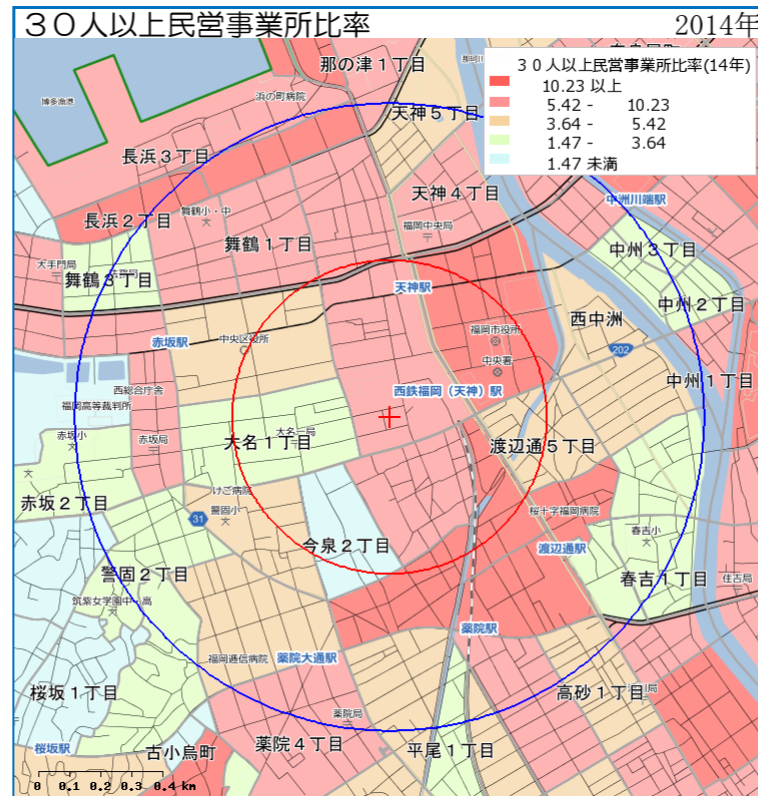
３０人以上民営事業所比率

2014年

３０人以上民営事業所比率(14年)
10.23 以上
5.42 - 10.23
3.64 - 5.42
1.47 - 3.64
1.47 未満

那の津１丁目
博多漁港
浜の町病院
天神５丁目
長浜３丁目
天神４丁目
福岡中央局
中洲川端駅
長浜２丁目
舞鶴小・中
舞鶴１丁目
中洲３丁目
大手門局
舞鶴３丁目
天神駅
中洲２丁目
西中洲
福岡市役所
赤坂駅
中央区役所
中央署
202
西総合庁舎
中洲１丁目
福岡高等裁判所
西鉄福岡（天神）駅
赤坂小
赤坂局
大名１丁目
大名一局
渡辺通５丁目
けご局
赤坂２丁目
31
警固小
桜十字福岡病院
春吉小
今泉２丁目
渡辺通駅
警固２丁目
春吉１丁目
住吉局
筑紫女学園中・高
薬院駅
福岡逓信病院
薬院大通駅
桜坂１丁目
高砂１丁目
局
薬院局
桜坂駅
古小烏町
薬院４丁目
平尾１丁目
0 0.1 0.2 0.3 0.4 km